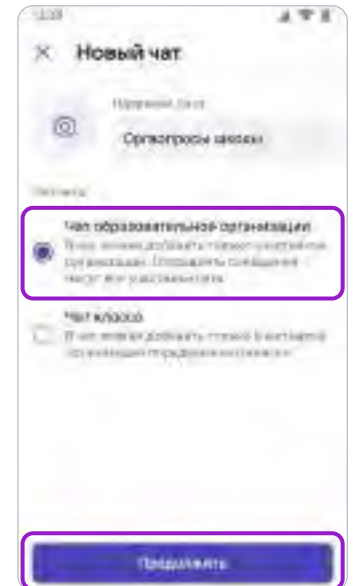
12:00

Новый чат

Название чата

Оргвопросы школы

Чат образовательной организации

В чат можно добавить только участников организации. Отправлять сообщения могут все участники чата

Чат класса

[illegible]

Продолжить